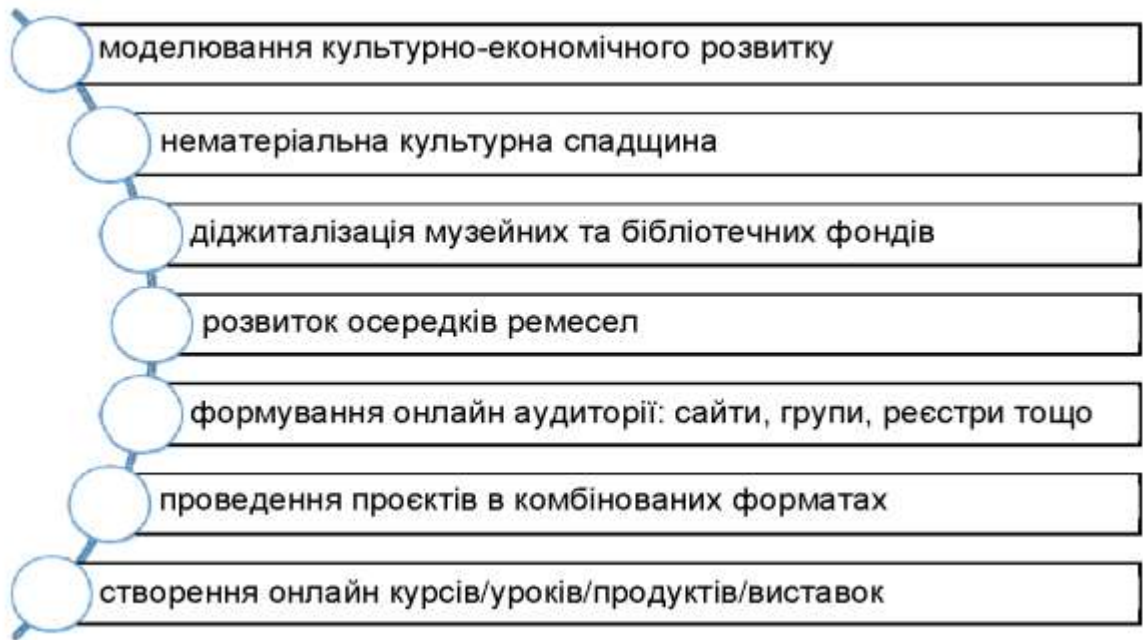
моделювання культурно-економічного розвитку

нематеріальна культурна спадщина

діджиталізація музейних та бібліотечних фондів

розвиток осередків ремесел

формування онлайн аудиторії: сайти, групи, реєстри тощо

проведення проєктів в комбінованих форматах

створення онлайн курсів/уроків/продуктів/виставок